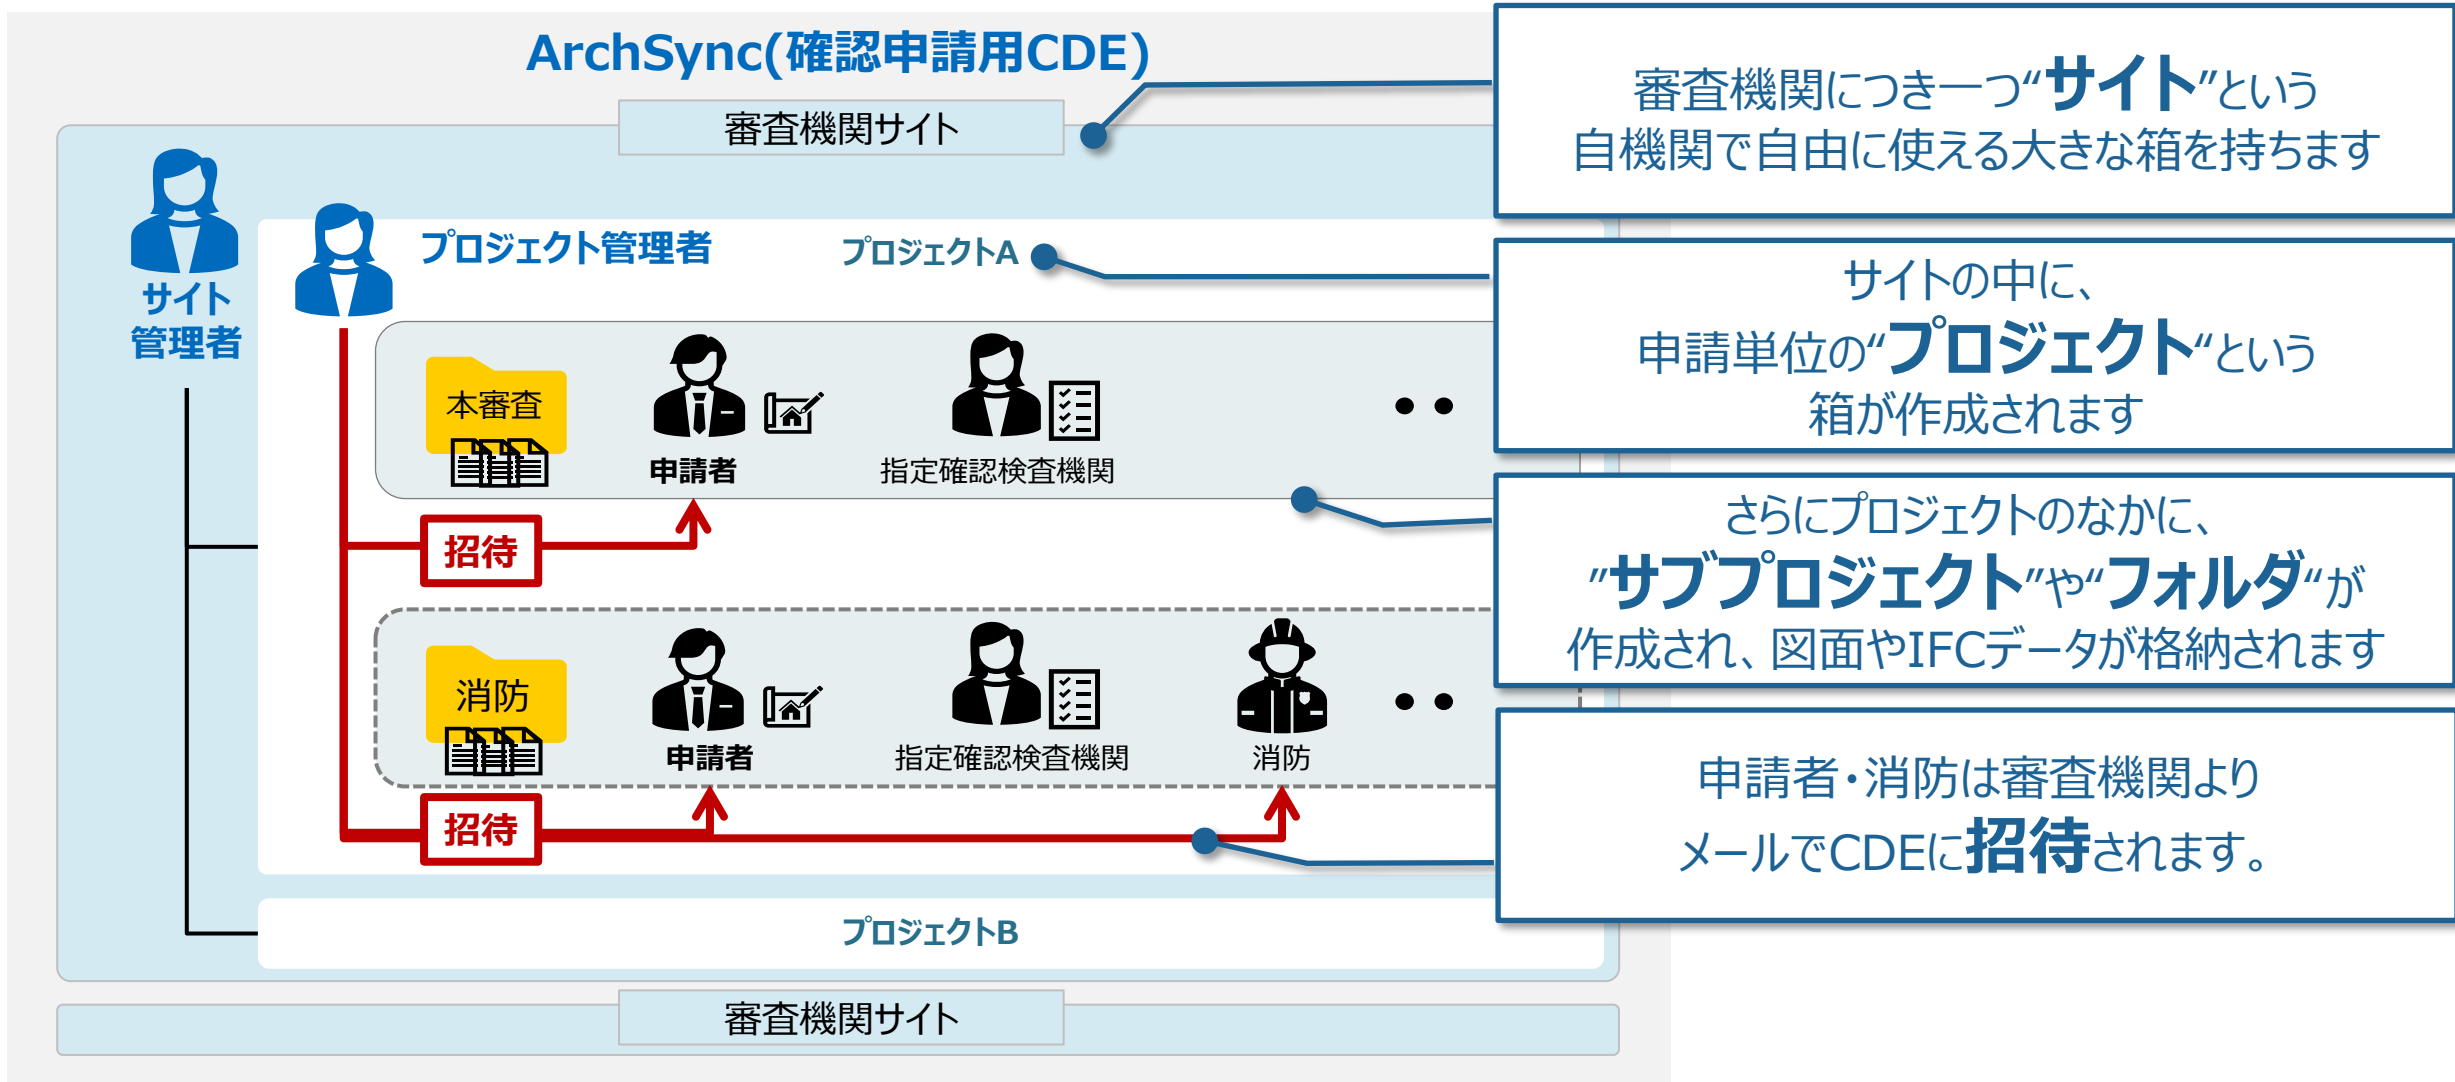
ArchSync(確認申請用CDE)

審査機関サイト

サイト管理者

プロジェクト管理者

プロジェクトA

本審査

申請者

指定確認検査機関

• •

招待

消防

申請者

指定確認検査機関

消防

• •

招待

プロジェクトB

審査機関サイト

審査機関につき一つ“サイト”という
自機関で自由に使える大きな箱を持ちます

サイトの中に、
申請単位の“プロジェクト”という
箱が作成されます

さらにプロジェクトのなかに、
“サブプロジェクト”や“フォルダ”が
作成され、図面やIFCデータが格納されます

申請者・消防は審査機関より
メールでCDEに招待されます。